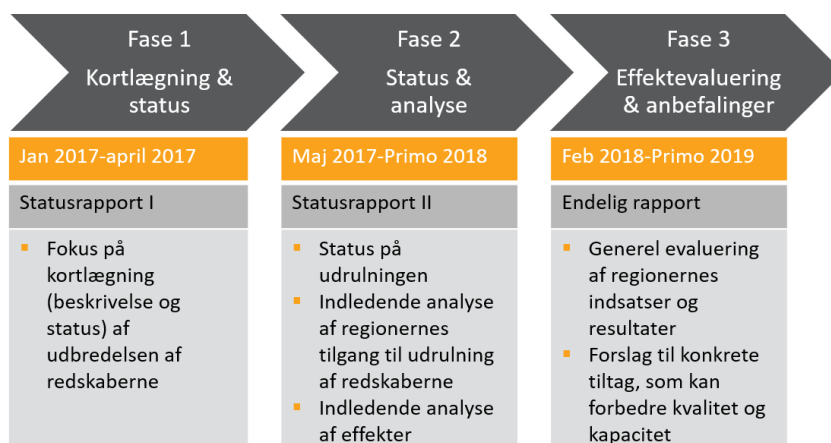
Fase 1

Kortlægning & status

Jan 2017-april 2017

Statusrapport I

- Fokus på kortlægning (beskrivelse og status) af udbredelsen af redskaberne

Fase 2

Status & analyse

Maj 2017-Primo 2018

Statusrapport II

- Status på udrulningen
- Indledende analyse af regionernes tilgang til udrulning af redskaberne
- Indledende analyse af effekter

Fase 3

Effektevaluering & anbefalinger

Feb 2018-Primo 2019

Endelig rapport

- Generel evaluering af regionernes indsatser og resultater
- Forslag til konkrete tiltag, som kan forbedre kvalitet og kapacitet